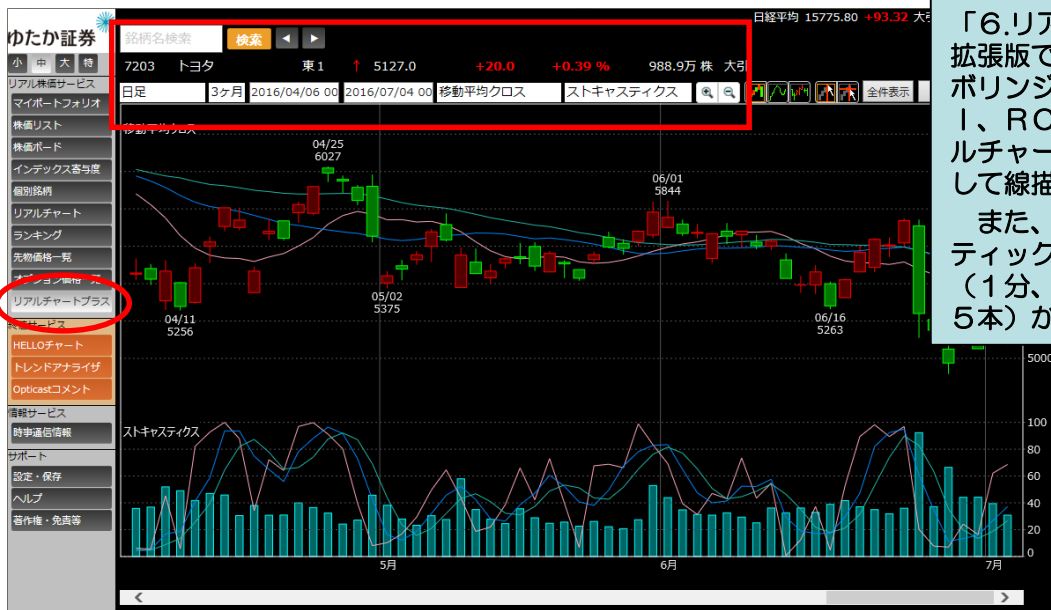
ゆたか証券

小 中 大 特

リアル株価サービス
マイポートフォリオ
株価リスト
株価ボード
インデックス寄与度
個別銘柄
リアルチャート
ランキング
先物価格一覧
オプション価格一覧
リアルチャートプラス
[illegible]サービス
HELLOチャート
トレンドアナライザ
Opticastコメント
情報サービス
時事通信情報
サポート
設定・保存
ヘルプ
著作権・免責等

銘柄名検索 検索 ◀ ▶

7203 トヨタ 東1 ↑ 5127.0 +20.0 +0.39 % 988.9万 株 大引

日足 3ヶ月 2016/04/06 00 2016/07/04 00 移動平均クロス ストキャスティクス 全件表示

日経平均 15775.80 +93.32 大引

移動平均クロス

04/25
6027

06/01
5844

05/02
5375

04/11
5256

06/16
5263

5000

ストキャスティクス

100
80
60
40
20
0

5月 6月 7月

「6.リア
拡張版で
ボリンジ
I、RC
ルチャー
して線描
また、
ティック
(1分、
5本)か